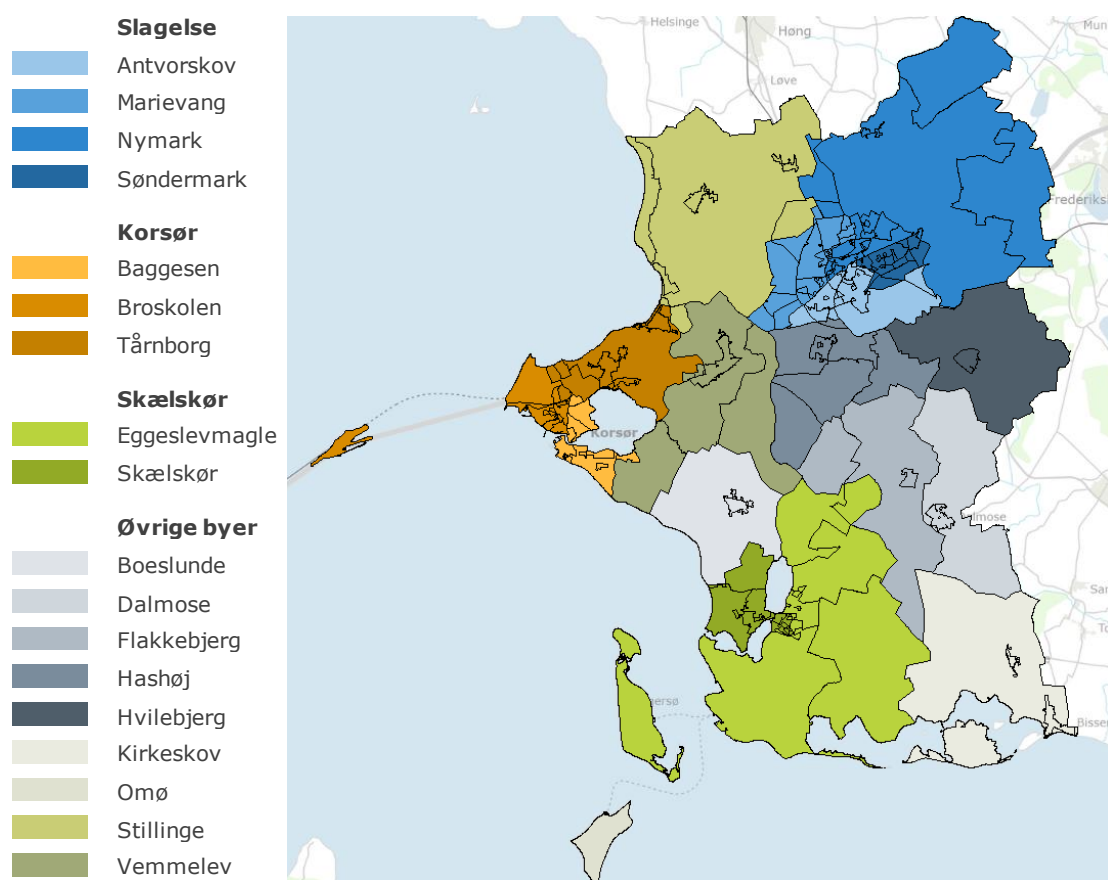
**Slagelse**
Antvorskov
Marievang
Nymark
Søndermark

**Korsør**
Baggesen
Broskolen
Tårnborg

**Skælskør**
Eggeslevmagle
Skælskør

**Øvrige byer**
Boeslunde
Dalmose
Flakkebjerg
Hashøj
Hvilebjerg
Kirkeskov
Omø
Stillinge
Vemmelev

Helsinge
Høng
Løve
Mun
Frederiks
Korsør
lmose
Sa
Bisser
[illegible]ersø